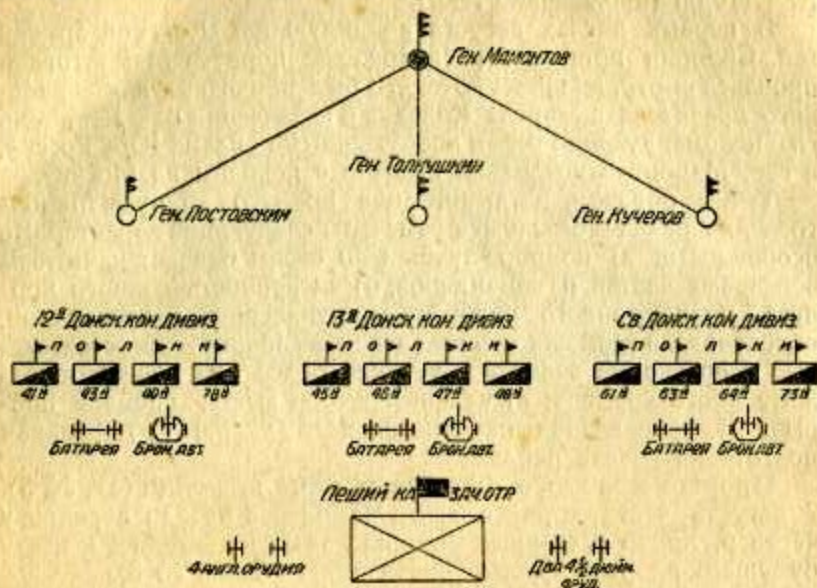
Ген. Мамонтов

Ген. Толкушкин

Ген. Постовский

Ген. Кучеров

12я Донск. кон. дивиз.

п о л н н

41й 43й 40й 78й

Батарея Брон. авт.

13я Донск. кон. дивиз.

п о л н н

45й 48й 47й 46й

Батарея Брон. авт.

Св. Донск. кон. дивиз.

п о л н н

61й 63й 64й 73й

Батарея Брон. авт.

Пеший ка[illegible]зач. отр

4 англ. орудия

Два $4\frac{1}{2}$ дюйм. оруд.